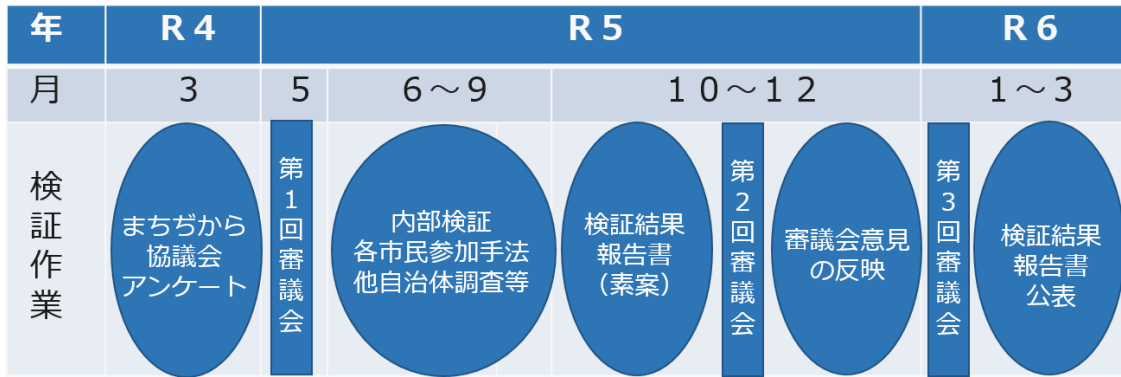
| 年 | R４ | R５ | | | R６ |
|---|---|---|---|---|---|
| 月 | ３ | ５ | ６～９ | １０～１２ | １～３ |
| 検証作業 | まちぢから協議会アンケート | 第１回審議会 | 内部検証 各市民参加手法 他自治体調査等 | 検証結果報告書（素案） 第２回審議会 審議会意見の反映 | 第３回審議会 検証結果報告書公表 |